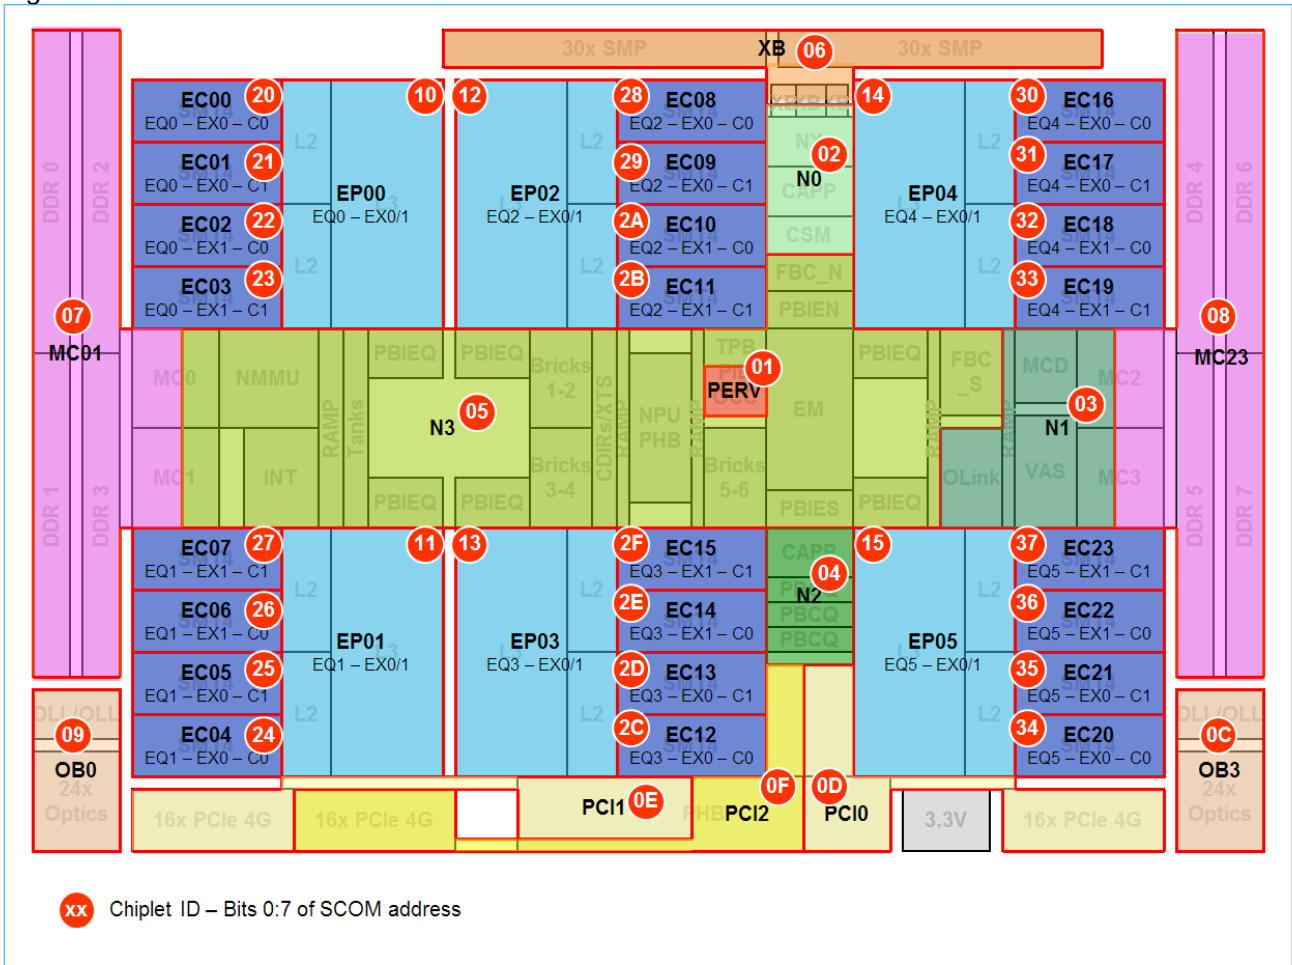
30x SMP XB 06 30x SMP

EC00 20
EQ0 – EX0 – C0
EC01 21
EQ0 – EX0 – C1
EC02 22
EQ0 – EX1 – C0
EC03 23
EQ0 – EX1 – C1

10 EP00
EQ0 – EX0/1
L2
L2
L2

12 EP02
EQ2 – EX0/1
L2
L2

EC08 28
EQ2 – EX0 – C0
EC09 29
EQ2 – EX0 – C1
EC10 2A
EQ2 – EX1 – C0
EC11 2B
EQ2 – EX1 – C1

NX 02 N0 CAPP CSM FBC_N PBIEN

14 EP04
EQ4 – EX0/1
L2
L2

EC16 30
EQ4 – EX0 – C0
EC17 31
EQ4 – EX0 – C1
EC18 32
EQ4 – EX1 – C0
EC19 33
EQ4 – EX1 – C1

DDR 0 DDR 2 DDR 1 DDR 3
07 MC01
DDR 4 DDR 6 DDR 5 DDR 7
08 MC23

MC0 NMMU MC1 INT RAMP Tanks PBIEQ PBIEQ N3 05 PBIEQ PBIEQ Bricks 1-2 Bricks 3-4 CDIRs/XTS RAMP NPU PHB RAMP TPB 01 PERV Bricks 5-6 EM PBIES PBIEQ PBIEQ FBC_S RAMP OLink MCD N1 03 VAS MC2 MC3

EC07 27
EQ1 – EX1 – C1
EC06 26
EQ1 – EX1 – C0
EC05 25
EQ1 – EX0 – C1
EC04 24
EQ1 – EX0 – C0

11 EP01
EQ1 – EX0/1
L2
L2
L2

13 EP03
EQ3 – EX0/1
L2
L2

EC15 2F
EQ3 – EX1 – C1
EC14 2E
EQ3 – EX1 – C0
EC13 2D
EQ3 – EX0 – C1
EC12 2C
EQ3 – EX0 – C0

CAPP 04 N2 PBCQ PBCQ

15 EP05
EQ5 – EX0/1
L2
L2

EC23 37
EQ5 – EX1 – C1
EC22 36
EQ5 – EX1 – C0
EC21 35
EQ5 – EX0 – C1
EC20 34
EQ5 – EX0 – C0

DLL/OLL 09 OB0 24x Optics
DLL/OLL 0C OB3 24x Optics

16x PCIe 4G 16x PCIe 4G PCI1 0E PHB 0F PCI2 0D PCI0 3.3V 16x PCIe 4G

xx Chiplet ID – Bits 0:7 of SCOM address